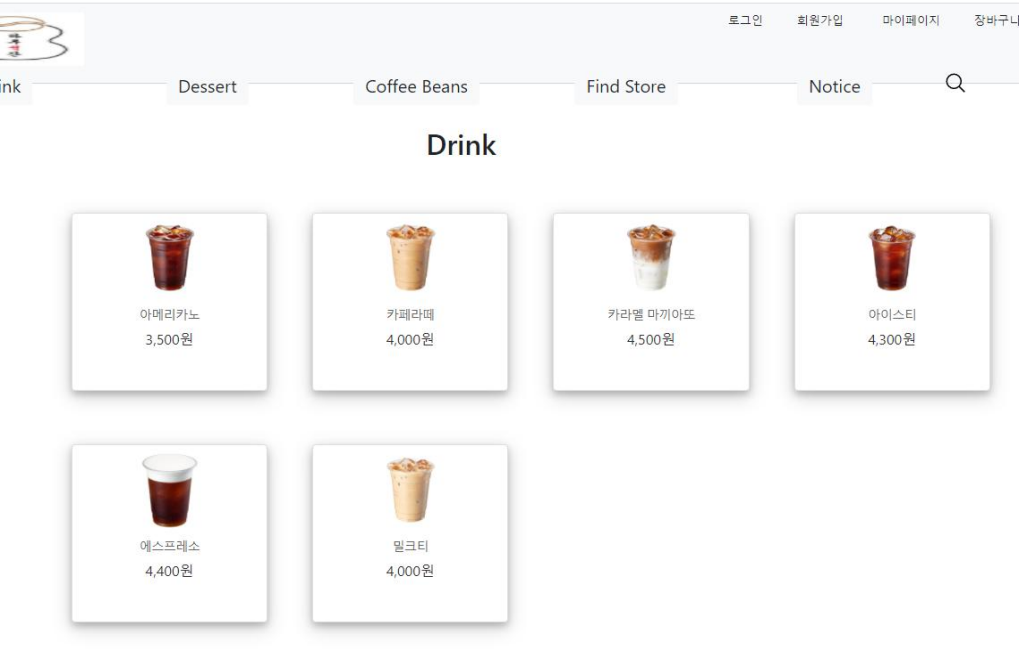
로그인 회원가입 마이페이지 장바구니

ink Dessert Coffee Beans Find Store Notice

Drink

아메리카노
3,500원

카페라떼
4,000원

카라멜 마끼아또
4,500원

아이스티
4,300원

에스프레소
4,400원

밀크티
4,000원